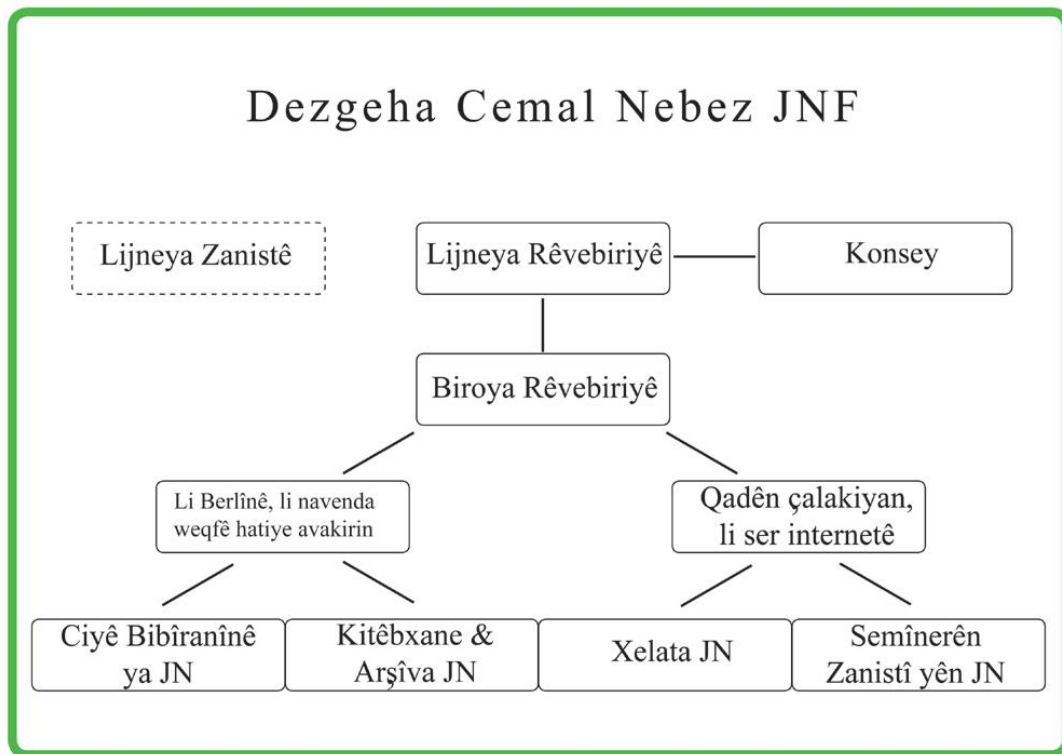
Dezgeha Cemal Nebez JNF

Lijneya Zanistê

Lijneya Rêvebiriyê

Konsey

Biroya Rêvebiriyê

Li Berlînê, li navenda weqfê hatiye avakirin

Qadên çalakiyan, li ser internetê

Ciyê Bibîranînê ya JN

Kitêbxane & Arşîva JN

Xelata JN

Semînerên Zanistî yên JN